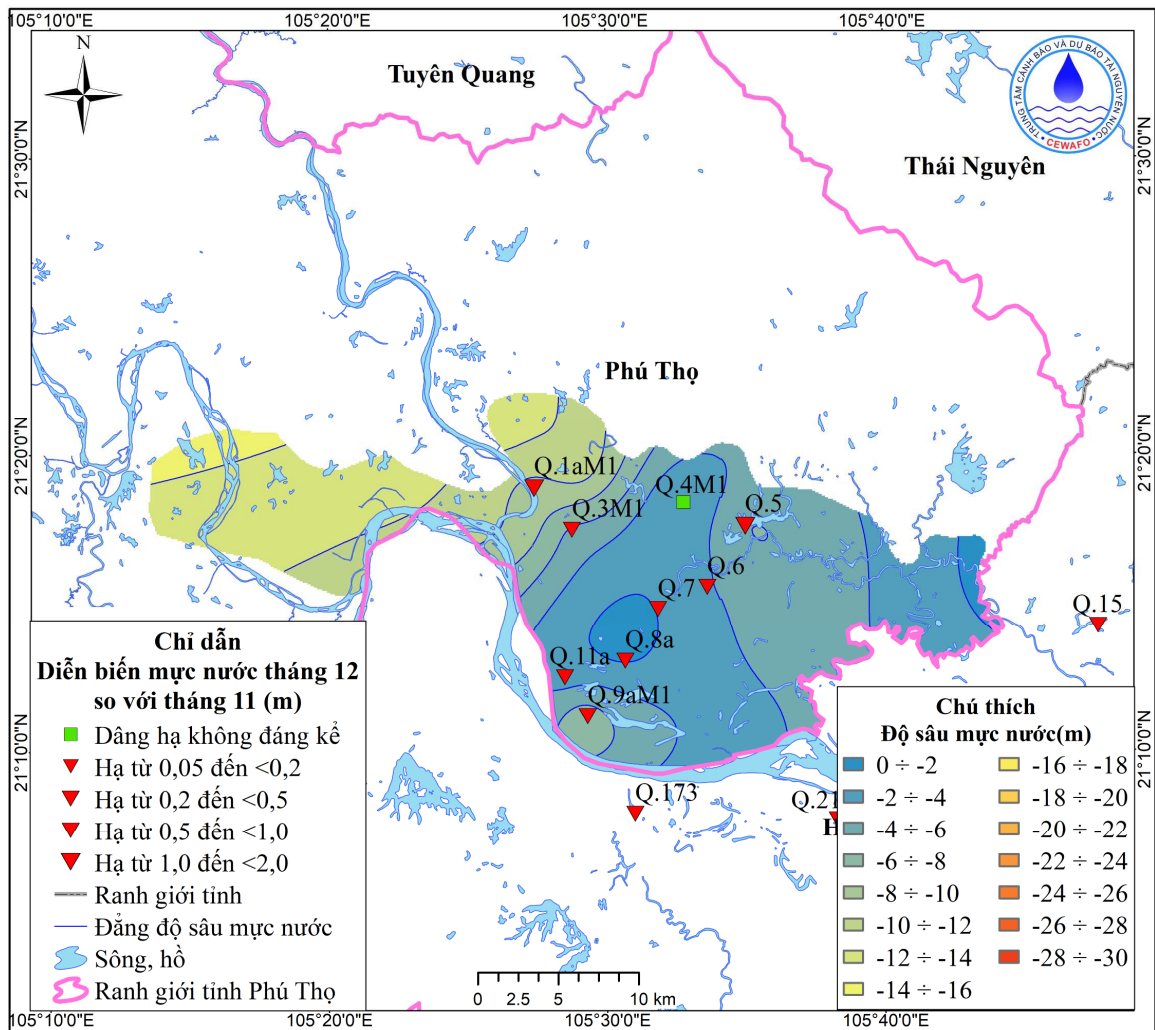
105°10'0"E
105°20'0"E
105°30'0"E
105°40'0"E

N

TRUNG TÂM CẢNH BÁO VÀ DỰ BÁO TÀI NGUYÊN NƯỚC
CEWAFO

Tuyên Quang

Thái Nguyên

21°30'0"N
21°30'0"N

Phú Thọ

21°20'0"N
21°20'0"N

Q.1aM1
Q.4M1
Q.3M1
Q.5
Q.6
Q.7
Q.15
Q.8a
Q.11a
Q.9aM1
Q.173
Q.21
H

Chỉ dẫn
Diễn biến mực nước tháng 12 so với tháng 11 (m)
Dâng hạ không đáng kể
Hạ từ 0,05 đến <0,2
Hạ từ 0,2 đến <0,5
Hạ từ 0,5 đến <1,0
Hạ từ 1,0 đến <2,0
Ranh giới tỉnh
Đẳng độ sâu mực nước
Sông, hồ
Ranh giới tỉnh Phú Thọ

21°10'0"N
21°10'0"N

Chú thích
Độ sâu mực nước(m)
| | |
|---|---|
| 0 ÷ -2 | -16 ÷ -18 |
| -2 ÷ -4 | -18 ÷ -20 |
| -4 ÷ -6 | -20 ÷ -22 |
| -6 ÷ -8 | -22 ÷ -24 |
| -8 ÷ -10 | -24 ÷ -26 |
| -10 ÷ -12 | -26 ÷ -28 |
| -12 ÷ -14 | -28 ÷ -30 |
| -14 ÷ -16 | |

0 2.5 5 10 km

105°10'0"E
105°20'0"E
105°30'0"E
105°40'0"E